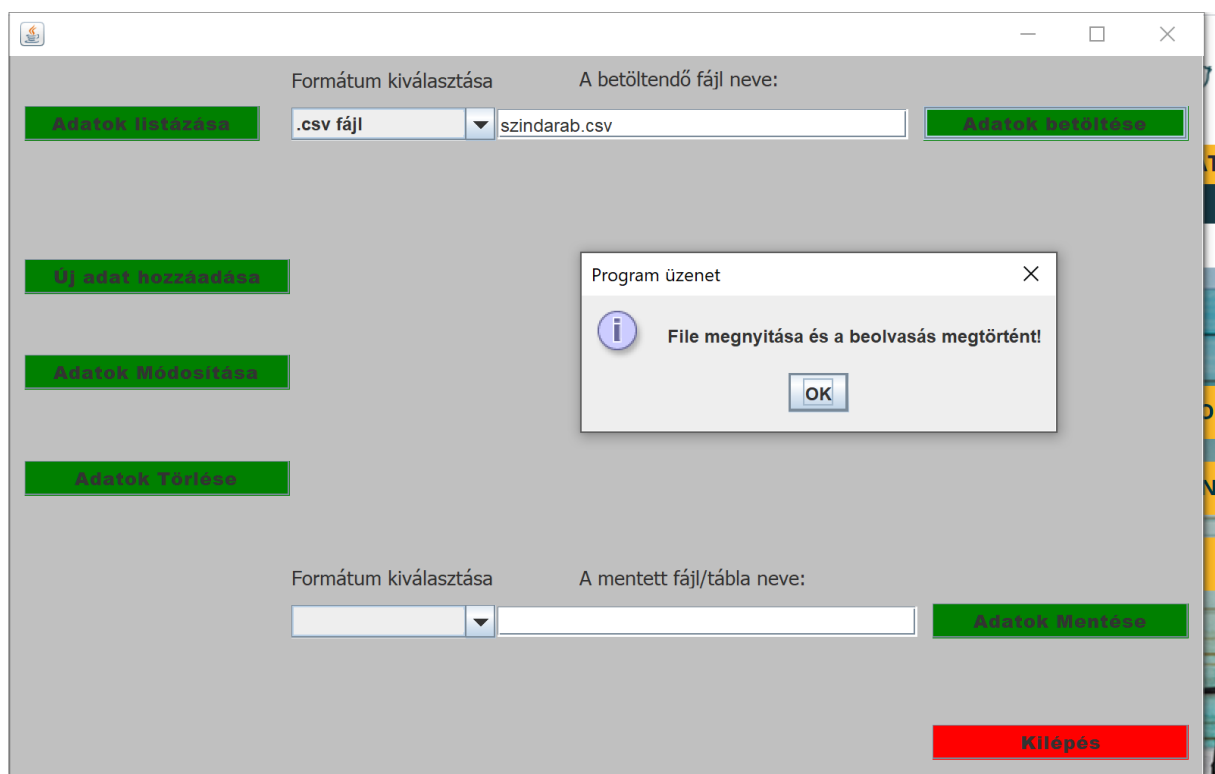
Formátum kiválasztása

A betöltendő fájl neve:

Adatok listázása

.csv fájl

szindarab.csv

Adatok betöltése

Új adat hozzáadása

Program üzenet

File megnyitása és a beolvasás megtörtént!

OK

Adatok Módosítása

Adatok Törlése

Formátum kiválasztása

A mentett fájl/tábla neve:

Adatok Mentése

Kilépés